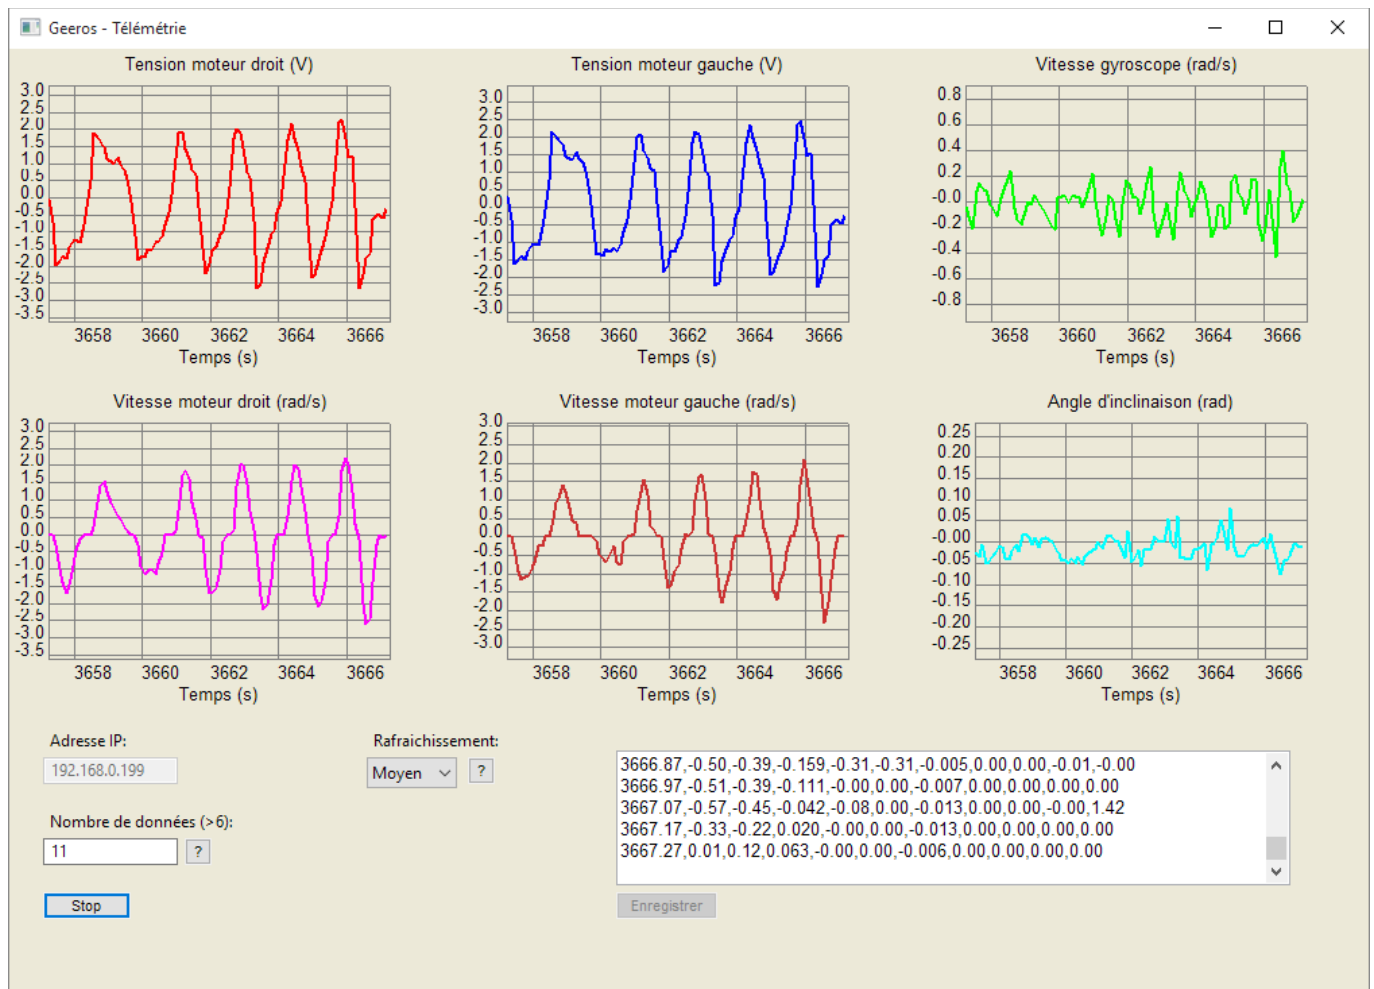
Geeros - Télémétrie

Tension moteur droit (V)
3.0
2.5
2.0
1.5
1.0
0.5
0.0
-0.5
-1.0
-1.5
-2.0
-2.5
-3.0
-3.5
3658 3660 3662 3664 3666
Temps (s)

Tension moteur gauche (V)
3.0
2.5
2.0
1.5
1.0
0.5
0.0
-0.5
-1.0
-1.5
-2.0
-2.5
-3.0
3658 3660 3662 3664 3666
Temps (s)

Vitesse gyroscope (rad/s)
0.8
0.6
0.4
0.2
-0.0
-0.2
-0.4
-0.6
-0.8
3658 3660 3662 3664 3666
Temps (s)

Vitesse moteur droit (rad/s)
3.0
2.5
2.0
1.5
1.0
0.5
0.0
-0.5
-1.0
-1.5
-2.0
-2.5
-3.0
-3.5
3658 3660 3662 3664 3666
Temps (s)

Vitesse moteur gauche (rad/s)
3.0
2.5
2.0
1.5
1.0
0.5
0.0
-0.5
-1.0
-1.5
-2.0
-2.5
-3.0
3658 3660 3662 3664 3666
Temps (s)

Angle d'inclinaison (rad)
0.25
0.20
0.15
0.10
0.05
-0.00
-0.05
-0.10
-0.15
-0.20
-0.25
3658 3660 3662 3664 3666
Temps (s)

Adresse IP:
192.168.0.199

Rafraichissement:
Moyen ?

Nombre de données (>6):
11 ?

Stop

3666.87,-0.50,-0.39,-0.159,-0.31,-0.31,-0.005,0.00,0.00,-0.01,-0.00
3666.97,-0.51,-0.39,-0.111,-0.00,0.00,-0.007,0.00,0.00,0.00,0.00
3667.07,-0.57,-0.45,-0.042,-0.08,0.00,-0.013,0.00,0.00,-0.00,1.42
3667.17,-0.33,-0.22,0.020,-0.00,0.00,-0.013,0.00,0.00,0.00,0.00
3667.27,0.01,0.12,0.063,-0.00,0.00,-0.006,0.00,0.00,0.00,0.00

Enregistrer